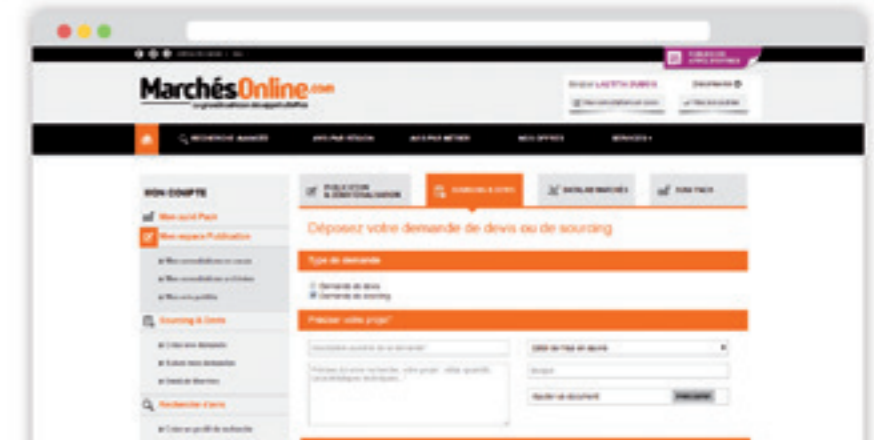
MarchésOnline.com

RECHERCHE AVANCÉE

AVIS PAR RÉGION

AVIS PAR MÉTIER

MES OFFRES

SERVICES

MON COMPTE

Mon espace Publication

Sourcing & Devis

Rechercher d'avis

PUBLICATION & DÉMATÉRIALISATION

DEMANDE DE DEVIS

CATALOGUE MARCHÉS

Déposez votre demande de devis ou de sourcing

Type de demande

Demande de devis

Demande de sourcing

Préciser votre projet

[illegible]